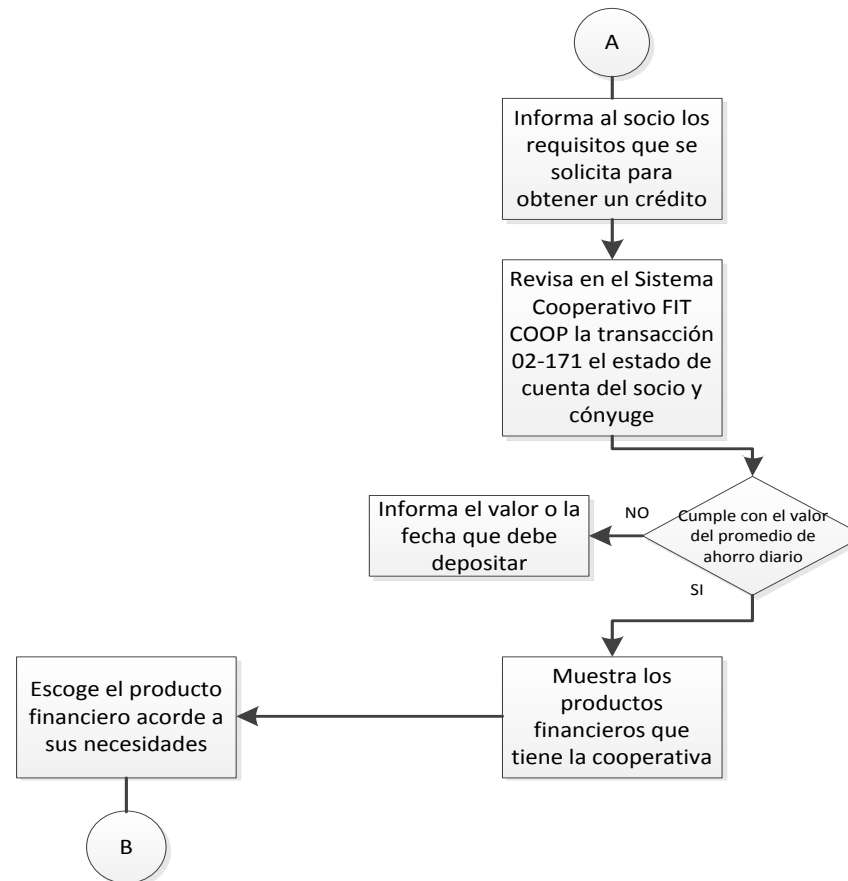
A

Informa al socio los requisitos que se solicita para obtener un crédito

Revisa en el Sistema Cooperativo FIT COOP la transacción 02-171 el estado de cuenta del socio y cónyuge

Cumple con el valor del promedio de ahorro diario

NO

Informa el valor o la fecha que debe depositar

SI

Muestra los productos financieros que tiene la cooperativa

Escoge el producto financiero acorde a sus necesidades

B